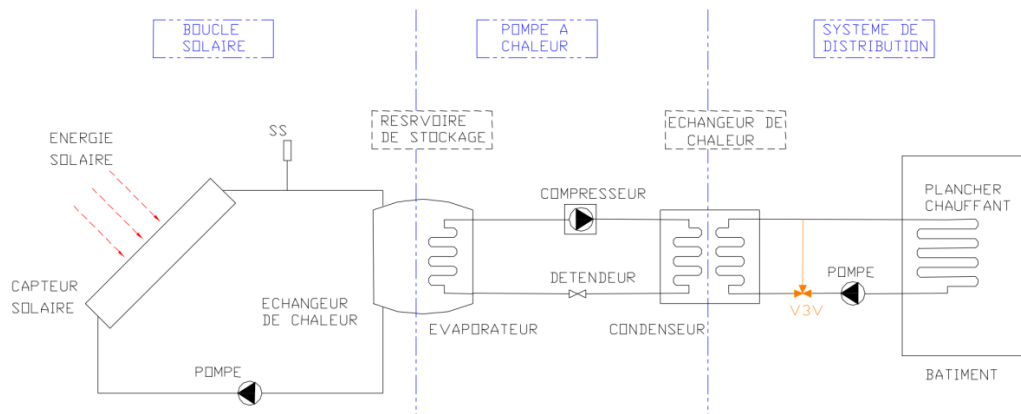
BOUCLE SOLAIRE

POMPE A CHALEUR

SYSTEME DE DISTRIBUTION

SS

RESRVOIRE DE STOCKAGE

ECHANGEUR DE CHALEUR

ENERGIE SOLAIRE

COMPRESSEUR

PLANCHER CHAUFFANT

CAPTEUR SOLAIRE

ECHANGEUR DE CHALEUR

DETENDEUR

POMPE

V3V

EVAPORATEUR

CONDENSEUR

POMPE

BATIMENT